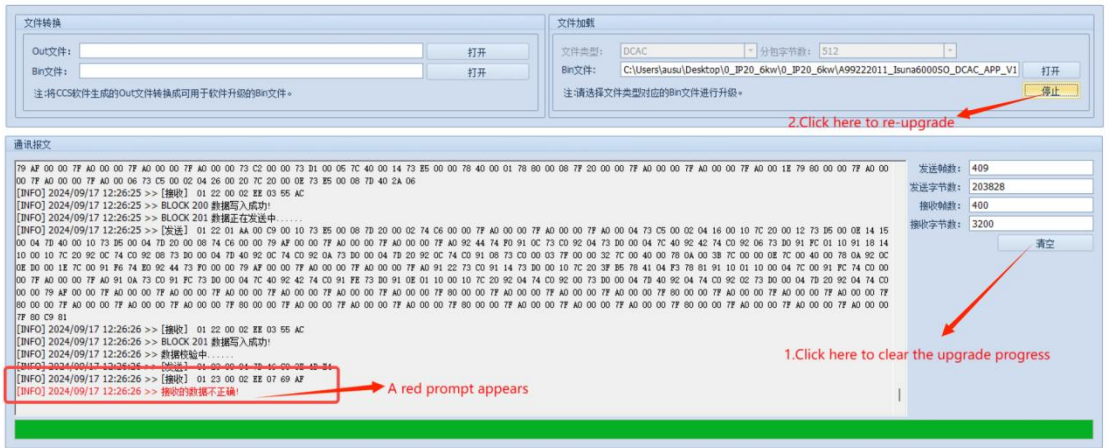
文件转换

Out文件: 打开

Bin文件: 打开

注:将CCS软件生成的Out文件转换成可用于软件升级的Bin文件。

文件加载

文件类型: DCAC 分包字节数: 512

Bin文件: C:\Users\ausu\Desktop\0_IP20_6kw\0_IP20_6kw\A99222011_Isuna6000SO_DCAC_APP_V1 打开

注:请选择文件类型对应的Bin文件进行升级。 停止

2.Click here to re-upgrade

通讯报文

79 AF 00 00 7F A0 00 00 7F A0 00 00 7F A0 00 00 73 C2 00 00 73 D1 00 05 7C 40 00 14 73 E5 00 00 78 40 00 01 78 80 00 08 7F 20 00 00 7F A0 00 00 7F A0 00 00 7F A0 00 1E 79 80 00 00 7F A0 00 00 7F A0 00 00 7F A0 00 06 73 C5 00 02 04 26 00 20 7C 20 00 0E 73 E5 00 08 7D 40 2A 06
[INFO] 2024/09/17 12:26:25 >> [接收] 01 22 00 02 EE 03 55 AC
[INFO] 2024/09/17 12:26:25 >> BLOCK 200 数据写入成功!
[INFO] 2024/09/17 12:26:25 >> BLOCK 201 数据正在发送中......
[INFO] 2024/09/17 12:26:25 >> [发送] 01 22 01 AA 00 C9 00 10 73 E5 00 08 7D 20 00 02 74 C6 00 00 7F A0 00 00 7F A0 00 04 73 C5 00 02 04 16 00 10 7C 20 00 12 73 D5 00 0E 14 15 00 04 7D 40 00 10 73 D5 00 04 7D 20 00 08 74 C6 00 00 79 AF 00 00 7F A0 00 00 7F A0 00 00 7F A0 92 44 74 F0 91 0C 73 C0 92 04 73 D0 00 04 7C 40 92 42 74 C0 92 06 73 D0 91 FC 01 10 91 18 14 10 00 10 7C 20 92 0C 74 C0 92 08 73 D0 00 04 7D 40 92 0C 74 C0 92 0A 73 D0 00 04 7D 20 92 0C 74 C0 91 08 73 C0 00 03 7F 00 00 32 7C 00 40 00 78 0A 00 3B 7C 00 00 0E 7C 00 40 00 78 0A 92 0C 0E D0 00 1E 7C 00 91 F6 74 E0 92 44 73 F0 00 00 79 AF 00 00 7F A0 00 00 7F A0 00 00 7F A0 91 22 73 C0 91 14 73 D0 00 10 7C 20 3F B5 78 41 04 F3 78 81 91 10 01 10 00 04 7C 00 91 FC 74 C0 00 00 7F A0 00 00 7F A0 91 0A 73 C0 91 FC 73 D0 00 04 7C 40 92 42 74 C0 91 FE 73 D0 91 0E 01 10 00 10 7C 20 92 04 74 C0 92 00 73 D0 00 04 7D 40 92 04 74 C0 92 02 73 D0 00 04 7D 20 92 04 74 C0 00 00 79 AF 00 00 7F A0 00 00 7F A0 00 00 7F A0 00 00 7F A0 00 00 7F A0 00 00 7F 80 00 00 7F A0 00 00 7F A0 00 00 7F 80 00 00 7F A0 00 00 7F A0 00 00 7F 80 00 00 7F A0 00 00 7F A0 00 00 7F 80 00 00 7F A0 00 00 7F A0 00 00 7F 80 00 00 7F A0 00 00 7F A0 00 00 7F 80 00 00 7F A0 00 00 7F A0 00 00 7F 80 00 00 7F A0 00 00 7F A0 00 00 7F 80 00 00 7F A0 00 00 7F A0 00 00 7F 80 C9 81
[INFO] 2024/09/17 12:26:26 >> [接收] 01 22 00 02 EE 03 55 AC
[INFO] 2024/09/17 12:26:26 >> BLOCK 201 数据写入成功!
[INFO] 2024/09/17 12:26:26 >> 数据校验中......
[INFO] 2024/09/17 12:26:26 >> [发送] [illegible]
[INFO] 2024/09/17 12:26:26 >> [接收] 01 23 00 02 EE 07 69 AF
[INFO] 2024/09/17 12:26:26 >> 接收的数据不正确!

A red prompt appears

发送帧数: 409
发送字节数: 203828
接收帧数: 400
接收字节数: 3200
清空

1.Click here to clear the upgrade progress